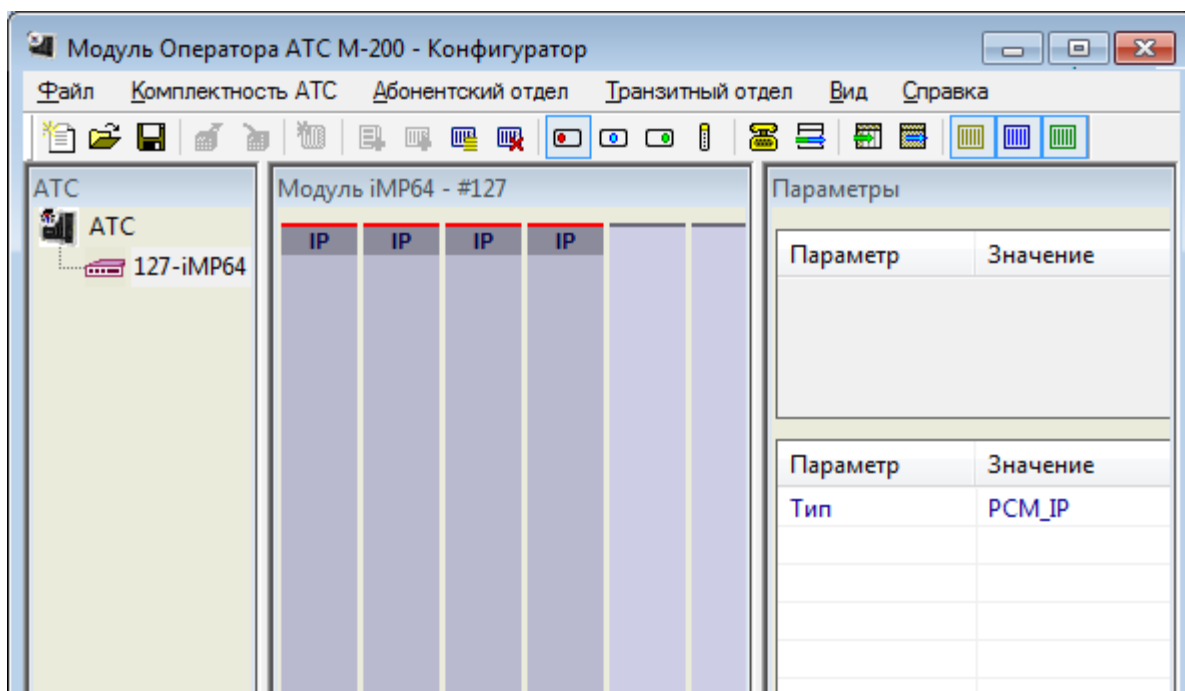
Модуль Оператора АТС М-200 - Конфигуратор

Файл Комплектность АТС Абонентский отдел Транзитный отдел Вид Справка

АТС

АТС

127-iMP64

Модуль iMP64 - #127

IP IP IP IP

Параметры

| Параметр | Значение |
|---|---|

| Параметр | Значение |
|---|---|
| Тип | PCM_IP |